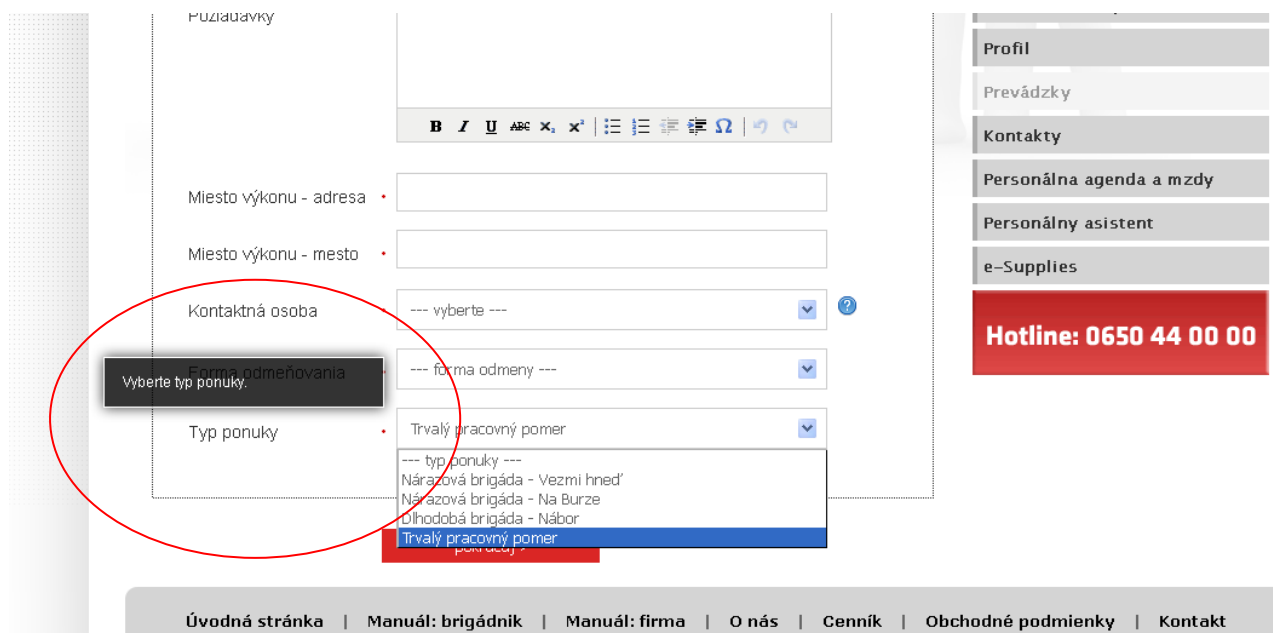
Požiadavky

B I U ABC $x_2$ $x^2$ Ω

Miesto výkonu - adresa •

Miesto výkonu - mesto •

Kontaktná osoba --- vyberte ---

Forma odmeňovania --- forma odmeny ---

Vyberte typ ponuky.

Typ ponuky • Trvalý pracovný pomer

--- typ ponuky ---
Nárazová brigáda - Vezmi hneď
Nárazová brigáda - Na Burze
Dlhodobá brigáda - Nábor
Trvalý pracovný pomer

pokračuj »

Profil
Prevádzky
Kontakty
Personálna agenda a mzdy
Personálny asistent
e-Supplies
Hotline: 0650 44 00 00

Úvodná stránka | Manuál: brigádnik | Manuál: firma | O nás | Cenník | Obchodné podmienky | Kontakt